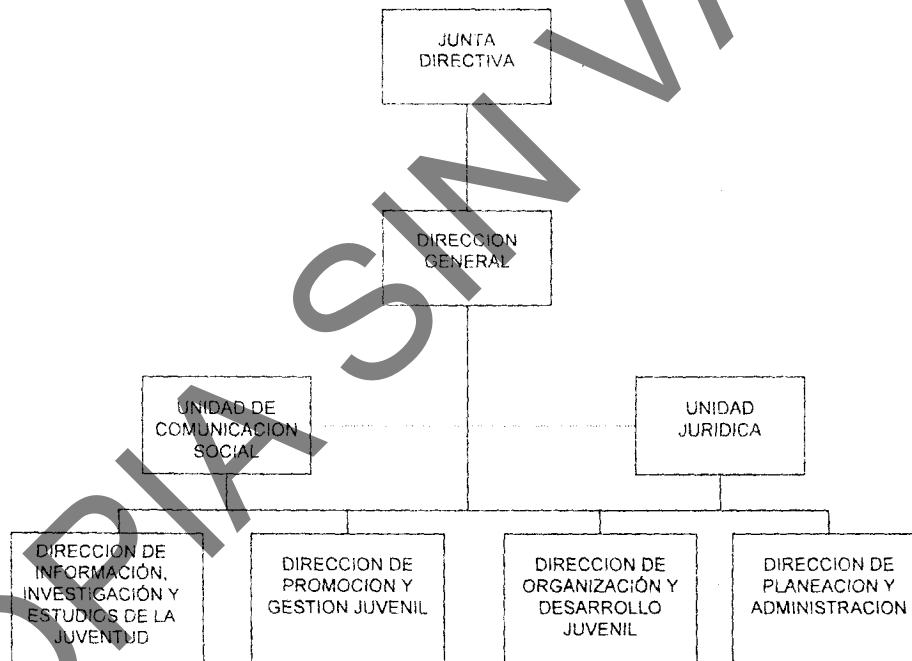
JUNTA DIRECTIVA

DIRECCION GENERAL

UNIDAD DE COMUNICACION SOCIAL

UNIDAD JURIDICA

DIRECCION DE INFORMACIÓN, INVESTIGACIÓN Y ESTUDIOS DE LA JUVENTUD

DIRECCION DE PROMOCION Y GESTION JUVENIL

DIRECCION DE ORGANIZACIÓN Y DESARROLLO JUVENIL

DIRECCION DE PLANEACION Y ADMINISTRACION

COPIA SIN V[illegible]